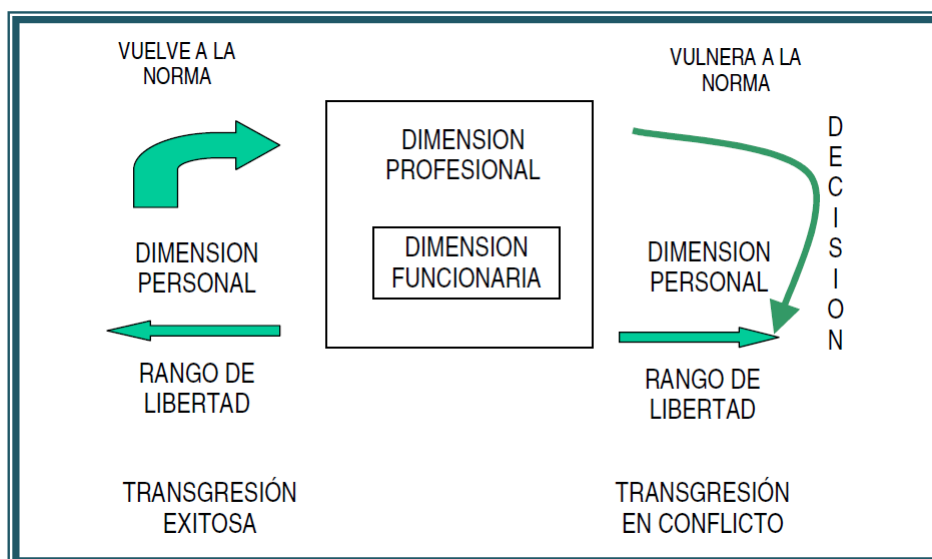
VUELVE A LA NORMA

VULNERA A LA NORMA

DIMENSION PROFESIONAL

DIMENSION FUNCIONARIA

D
E
C
I
S
I
O
N

DIMENSION PERSONAL

DIMENSION PERSONAL

RANGO DE LIBERTAD

RANGO DE LIBERTAD

TRANSGRESIÓN EXITOSA

TRANSGRESIÓN EN CONFLICTO